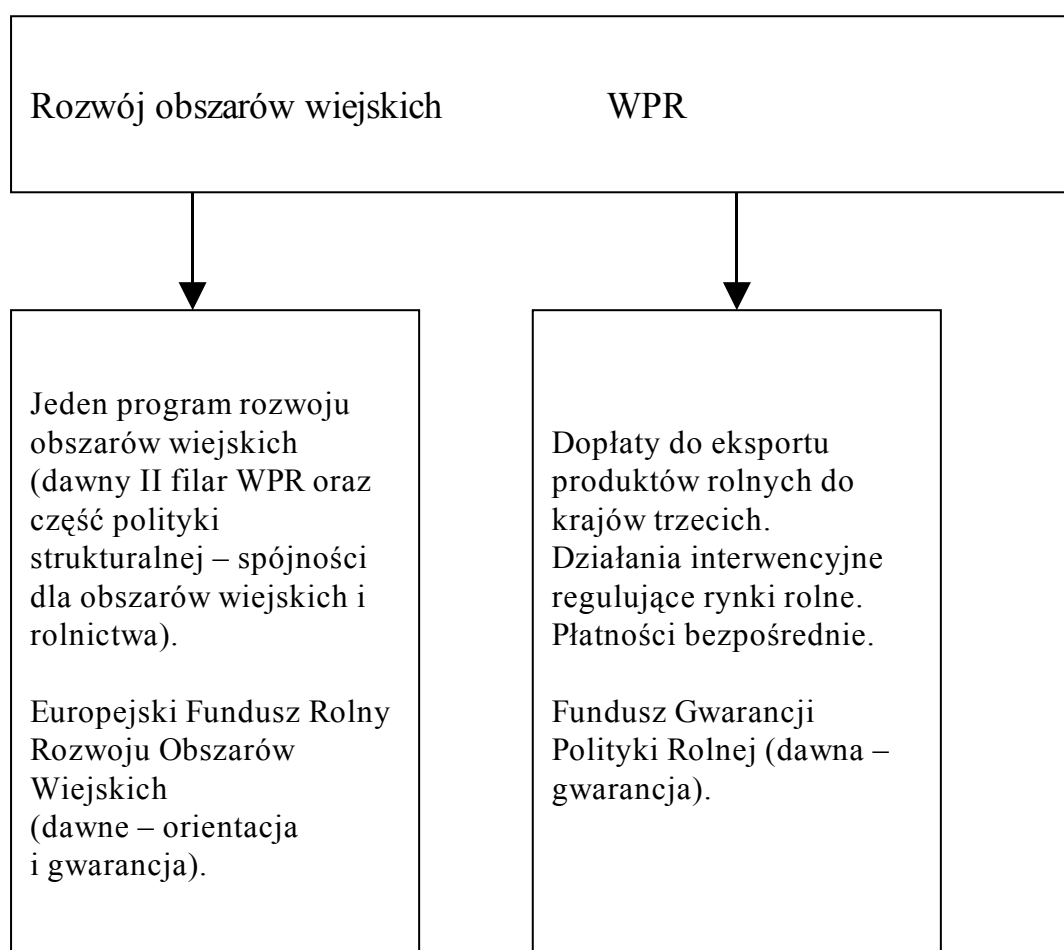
Rozwój obszarów wiejskich WPR

Jeden program rozwoju obszarów wiejskich (dawny II filar WPR oraz część polityki strukturalnej – spójności dla obszarów wiejskich i rolnictwa).

Europejski Fundusz Rolny Rozwoju Obszarów Wiejskich (dawne – orientacja i gwarancja).

Dopłaty do eksportu produktów rolnych do krajów trzecich. Działania interwencyjne regulujące rynki rolne. Płatności bezpośrednie.

Fundusz Gwarancji Polityki Rolnej (dawna – gwarancja).